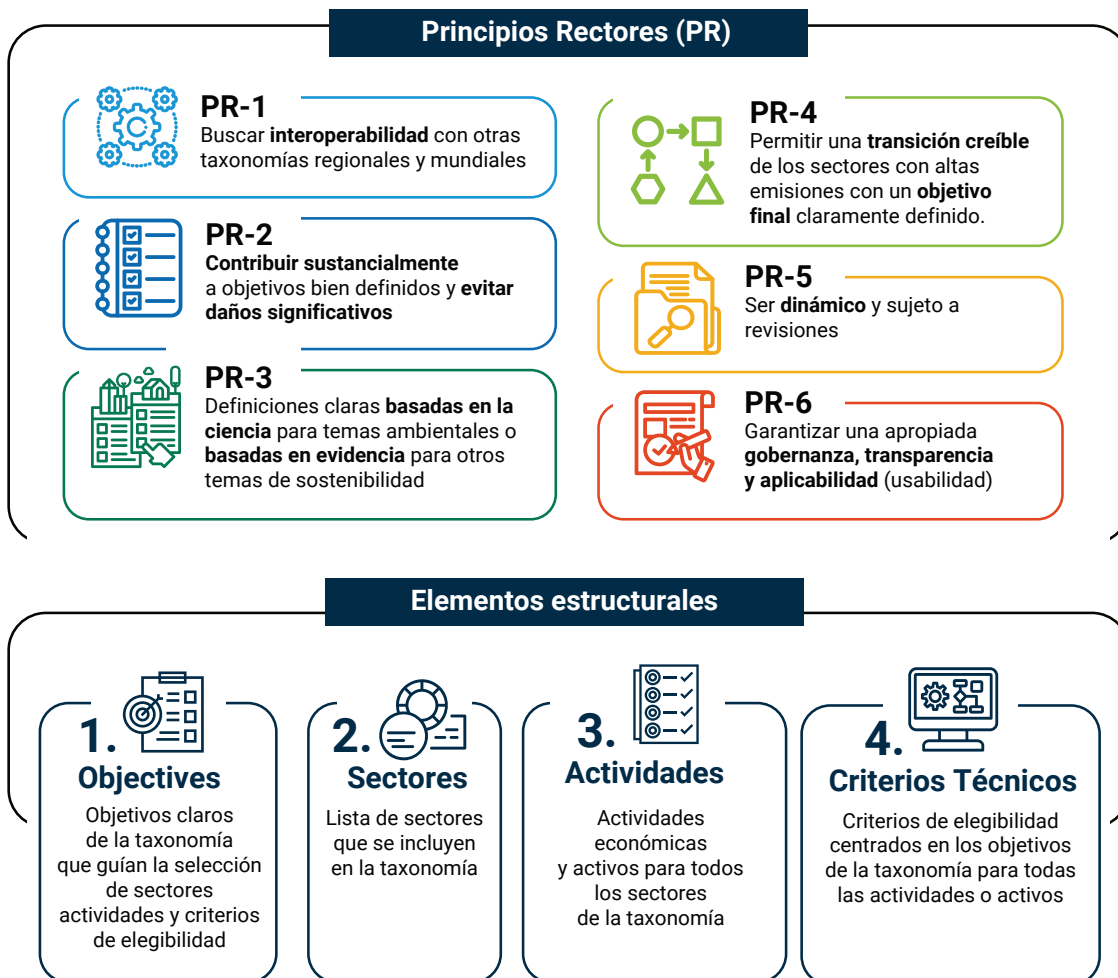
Principios Rectores (PR)

PR-1
Buscar **interoperabilidad** con otras taxonomías regionales y mundiales

PR-2
**Contribuir sustancialmente** a objetivos bien definidos y **evitar daños significativos**

PR-3
Definiciones claras **basadas en la ciencia** para temas ambientales o **basadas en evidencia** para otros temas de sostenibilidad

PR-4
Permitir una **transición creíble** de los sectores con altas emisiones con un **objetivo final** claramente definido.

PR-5
Ser **dinámico** y sujeto a revisiones

PR-6
Garantizar una apropiada **gobernanza, transparencia y aplicabilidad** (usabilidad)

Elementos estructurales

1.
Objectives
Objetivos claros de la taxonomía que guían la selección de sectores actividades y criterios de elegibilidad

2.
Sectores
Lista de sectores que se incluyen en la taxonomía

3.
Actividades
Actividades económicas y activos para todos los sectores de la taxonomía

4.
Criterios Técnicos
Criterios de elegibilidad centrados en los objetivos de la taxonomía para todas las actividades o activos